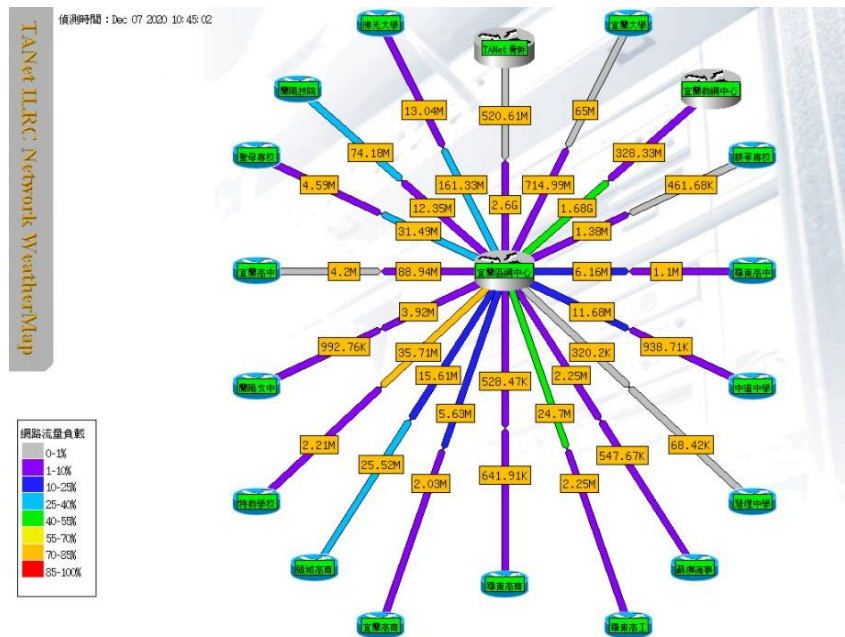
TANet ILRC Network WeatherMap

偵測時間：Dec 07 2020 10:45:02

佛光大學
TANet骨幹
宜蘭大學
蘭陽技院
宜蘭教網中心
聖母專校
慧燈高中
宜蘭高中
宜蘭區網中心
羅東高中
蘭陽女中
中道中學
特教學校
慧燈中學
頭城高商
蘇澳海事
宜蘭高商
羅東高商
羅東高工

13.04M
520.61M
65M
74.18M
328.33M
4.59M
161.33M
714.99M
461.68K
12.35M
2.6G
1.68G
31.49M
1.38M
4.2M
88.94M
6.16M
1.1M
3.92M
11.68M
992.76K
35.71M
320.2K
938.71K
15.61M
528.47K
2.25M
5.63M
24.7M
2.21M
68.42K
25.52M
547.67K
2.03M
641.91K
2.25M

網路流量負載
0-1%
1-10%
10-25%
25-40%
40-55%
55-70%
70-85%
85-100%